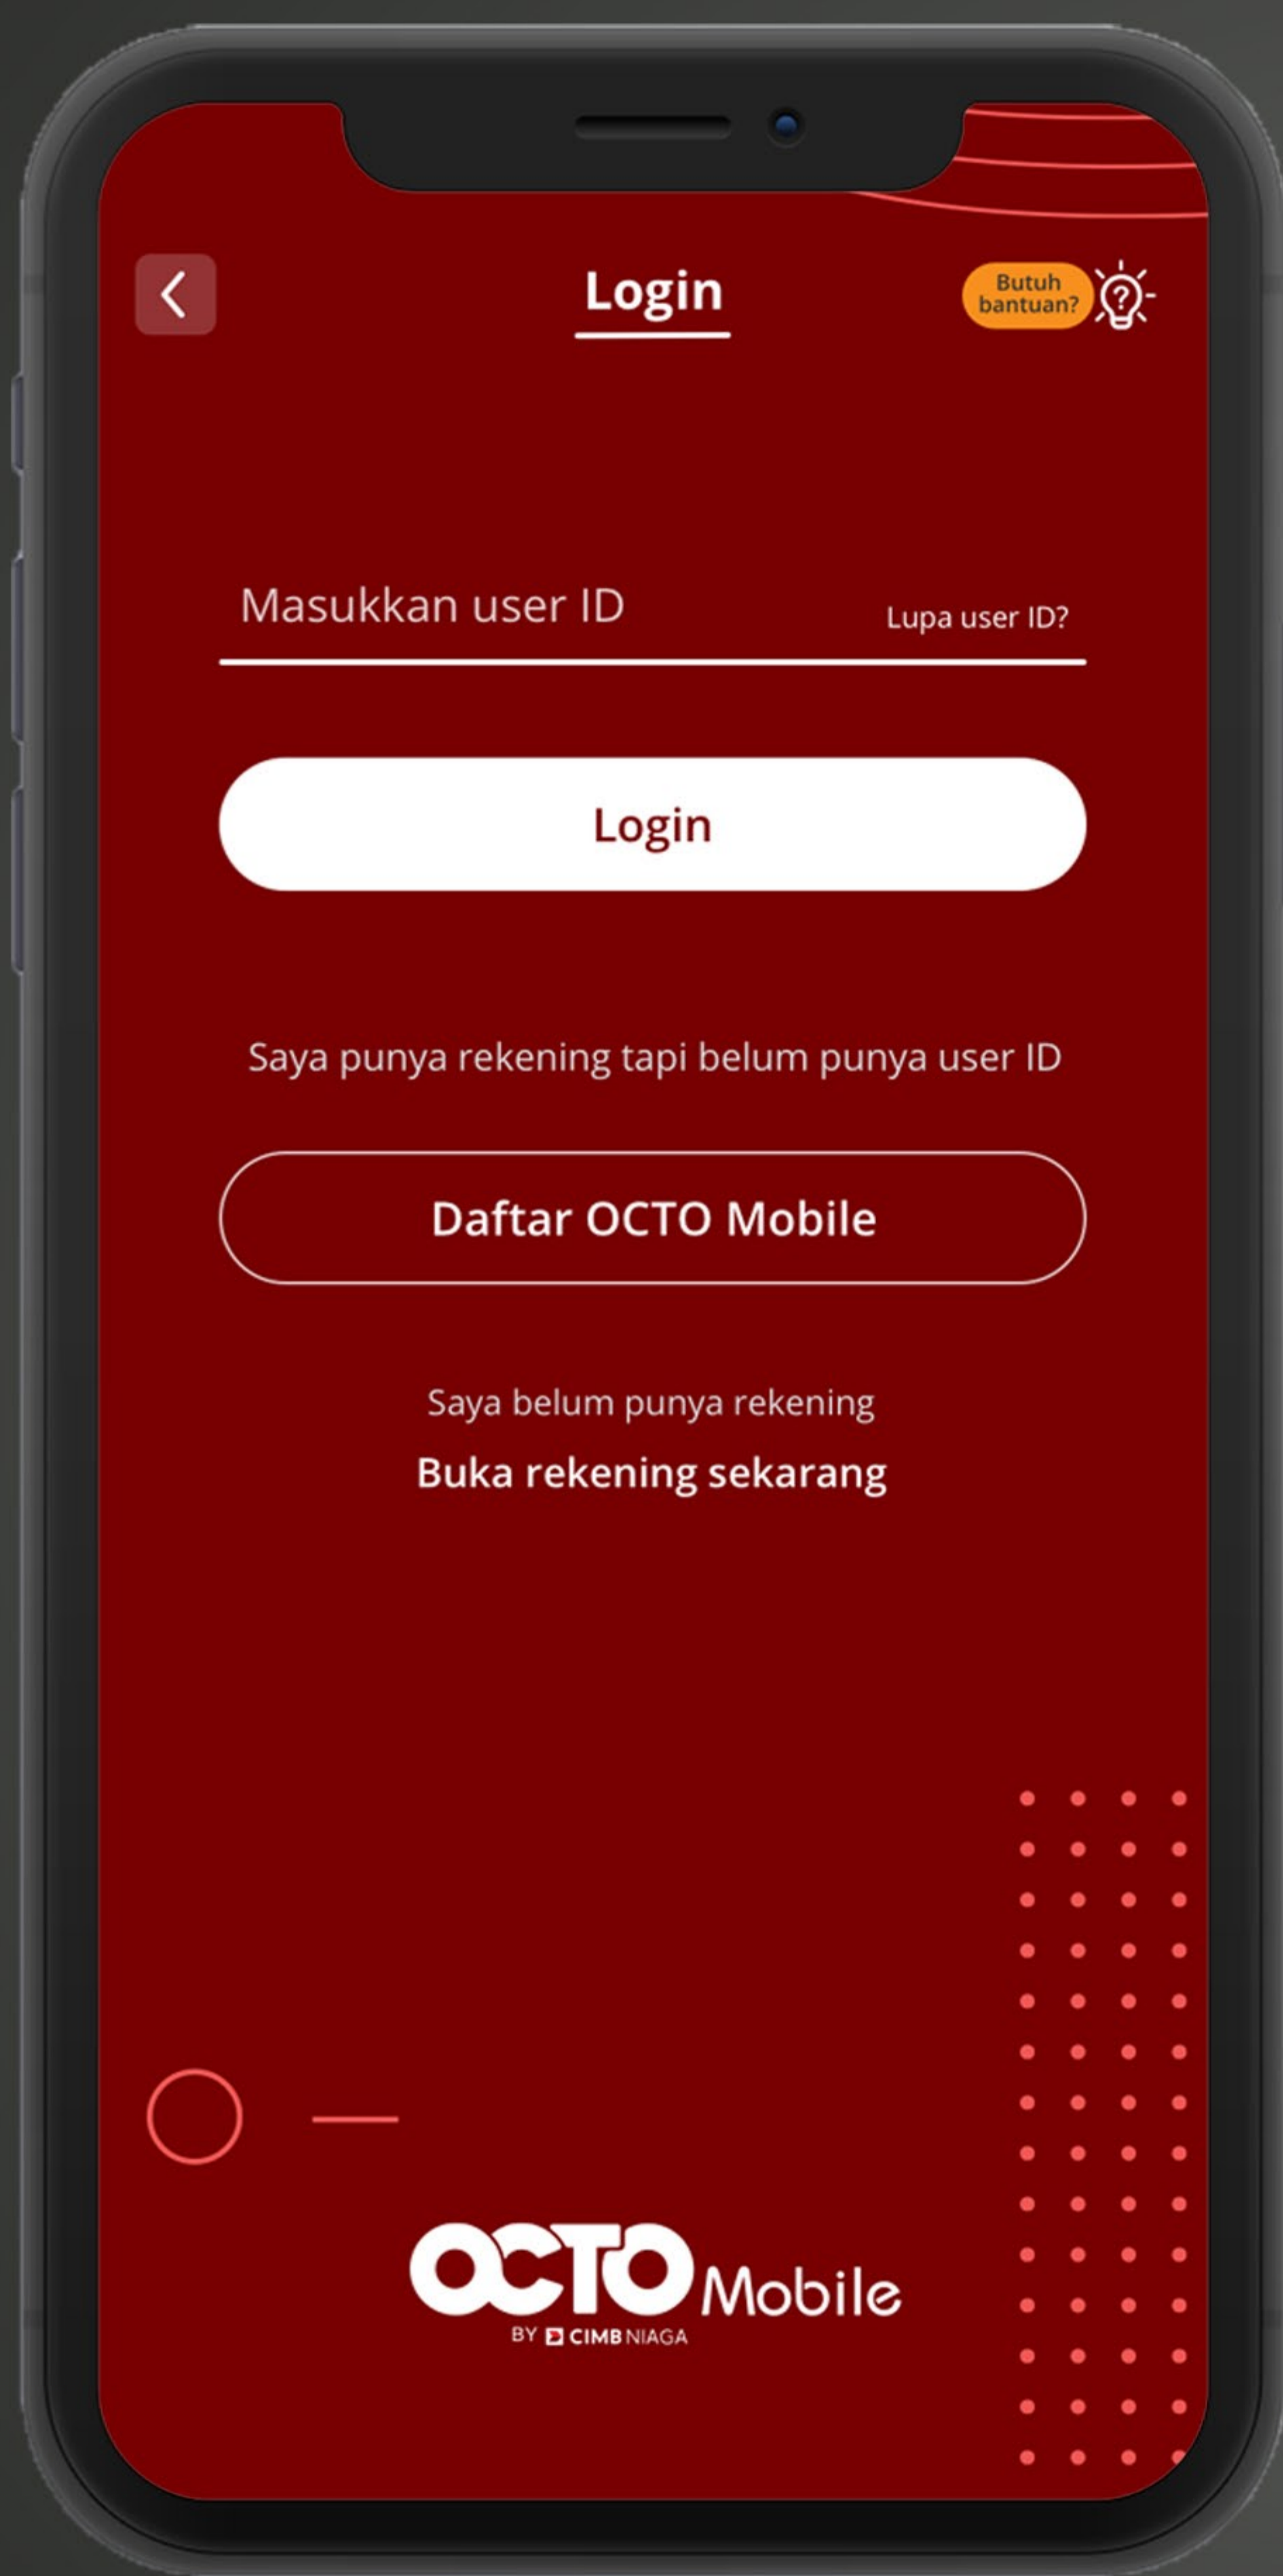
Login

Butuh bantuan?

Masukkan user ID

Lupa user ID?

Login

Saya punya rekening tapi belum punya user ID

Daftar OCTO Mobile

Saya belum punya rekening

Buka rekening sekarang

OCTO Mobile

BY CIMB NIAGA